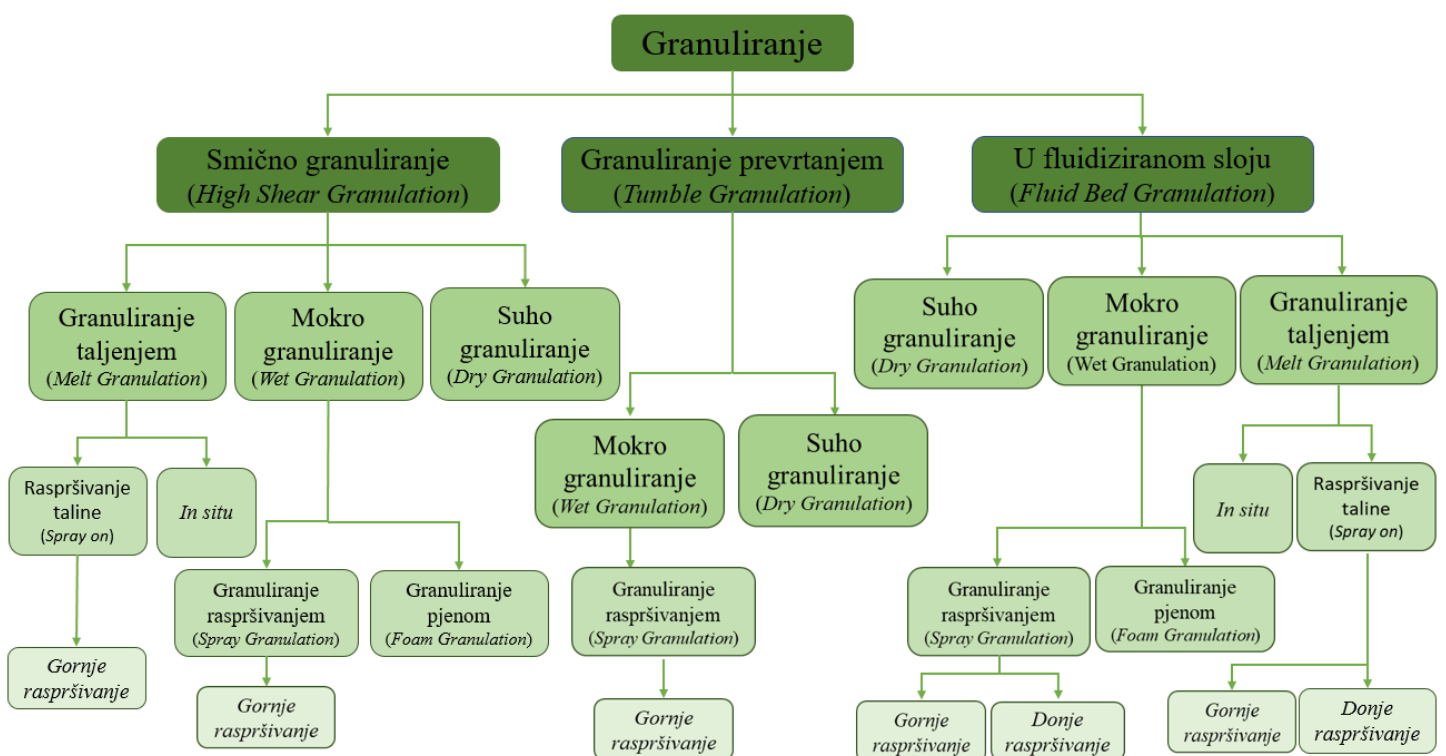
Granuliranje

Smično granuliranje (High Shear Granulation)

Granuliranje prevrtanjem (Tumble Granulation)

U fluidiziranom sloju (Fluid Bed Granulation)

Granuliranje taljenjem (Melt Granulation)

Mokro granuliranje (Wet Granulation)

Suho granuliranje (Dry Granulation)

Raspršivanje taline (Spray on)

In situ

Gornje raspršivanje

Granuliranje raspršivanjem (Spray Granulation)

Granuliranje pjenom (Foam Granulation)

Gornje raspršivanje

Mokro granuliranje (Wet Granulation)

Suho granuliranje (Dry Granulation)

Granuliranje raspršivanjem (Spray Granulation)

Gornje raspršivanje

Suho granuliranje (Dry Granulation)

Mokro granuliranje (Wet Granulation)

Granuliranje taljenjem (Melt Granulation)

Granuliranje raspršivanjem (Spray Granulation)

Granuliranje pjenom (Foam Granulation)

Gornje raspršivanje

Donje raspršivanje

In situ

Raspršivanje taline (Spray on)

Gornje raspršivanje

Donje raspršivanje